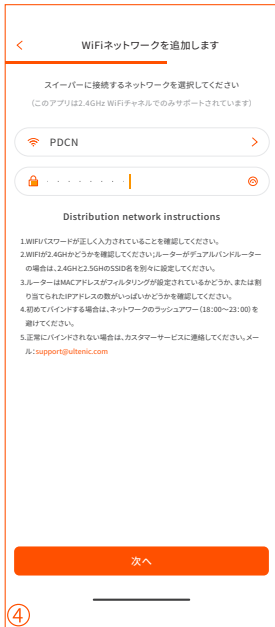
WiFiネットワークを追加します

スイーパーに接続するネットワークを選択してください
（このアプリは2.4GHz WiFiチャネルでのみサポートされています）

PDCN

Distribution network instructions

1.WIFIパスワードが正しく入力されていることを確認してください。
2.WIFIが2.4GHかどうかを確認してください|ルーターがデュアルバンドルーターの場合は、2.4GHと2.5GHのSSID名を別々に設定してください。
3.ルーターはMACアドレスがフィルタリングが設定されているかどうか、または割り当てられたIPアドレスの数がいっぱいかどうかを確認してください。
4.初めてバインドする場合は、ネットワークのラッシュアワー（18:00〜23:00）を避けてください。
5.正常にバインドされない場合は、カスタマーサービスに連絡してください。メール：support@ultenic.com

次へ

④